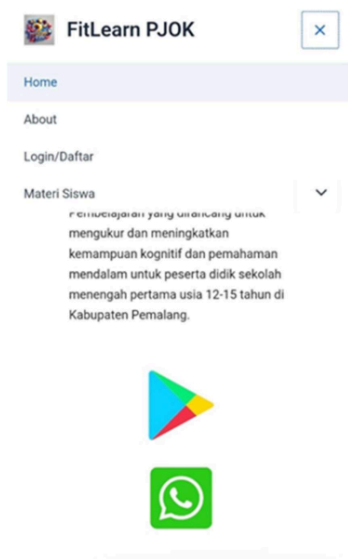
FitLearn PJOK

×

Home

About

Login/Daftar

Materi Siswa

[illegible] mengukur dan meningkatkan kemampuan kognitif dan pemahaman mendalam untuk peserta didik sekolah menengah pertama usia 12-15 tahun di Kabupaten Pemalang.